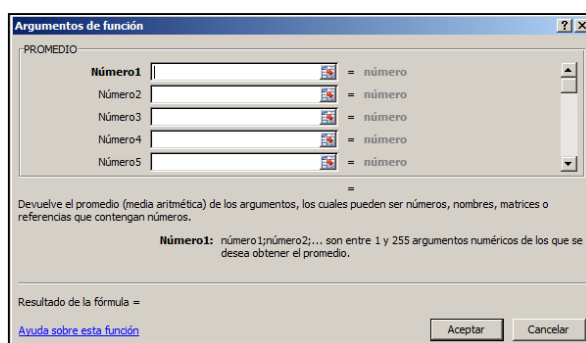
Argumentos de función

? X

PROMEDIO

Número1 = número

Número2 = número

Número3 = número

Número4 = número

Número5 = número

=

Devuelve el promedio (media aritmética) de los argumentos, los cuales pueden ser números, nombres, matrices o referencias que contengan números.

Número1: número1;número2;... son entre 1 y 255 argumentos numéricos de los que se desea obtener el promedio.

Resultado de la fórmula =

Ayuda sobre esta función

Aceptar

Cancelar